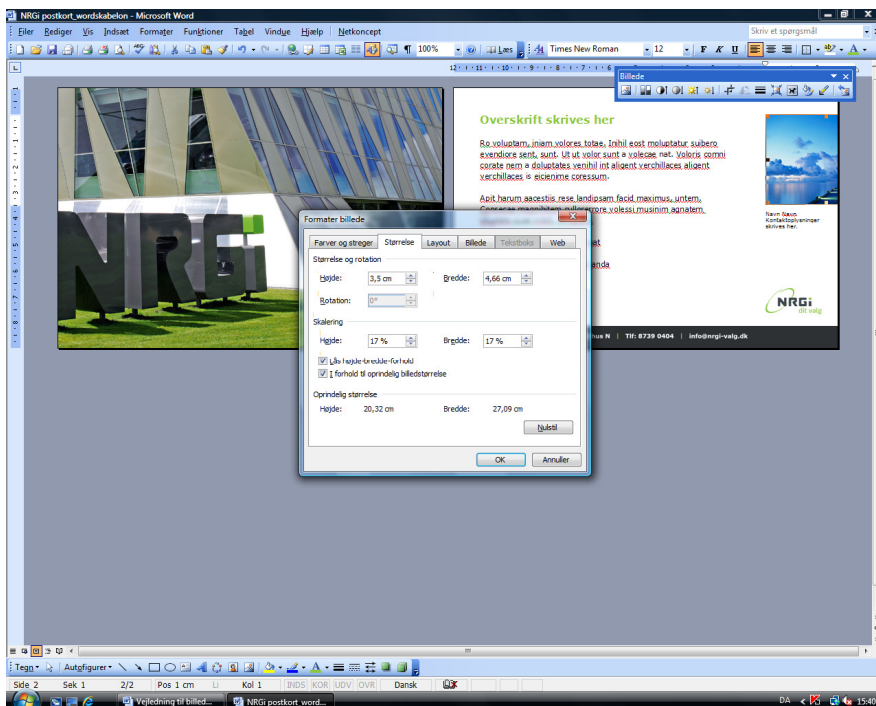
NRGi postkort_wordskabelon - Microsoft Word

Filer Rediger Vis Indsæt Formater Funktioner Tabel Vindue Hjælp | Netkoncept

Skriv et spørgsmål

100% Læs Times New Roman 12 F K U

Billede

Overskrift skrives her

Ro voluptam, iniam volores totae. Irihil eost moluptatur suibero evendiore sent, sunt. Ut ut volor sunt a volecae nat. Voloris comni corate nem a doluptates venihil int aligent verchillaces aligent verchillaces is eicienime coressum.

Apit harum aecestis rese landipsam facid maximus, untem. Consecae magnihitem nullorerrore volessi musinim agnatem.

et

anda

Navn Navn
Kontaktoplysninger skrives her.

NRGi dit valg

hus N | Tlf: 8739 0404 | info@nrgi-valg.dk

Formater billede

Farver og streger | Størrelse | Layout | Billede | Tekstboks | Web

Størrelse og rotation

Højde: 3,5 cm Bredde: 4,66 cm

Rotation: 0°

Skalering

Højde: 17 % Bredde: 17 %

Lås højde-bredde-forhold

I forhold til oprindelig billedstørrelse

Oprindelig størrelse

Højde: 20,32 cm Bredde: 27,09 cm

Nulstil

OK Annuller

Tegn | Autofigurer

Side 2 Sek 1 2/2 Pos 1 cm Li Kol 1 INDS KOR UDV OVR Dansk

Vejledning til billed... NRGi postkort_word...

DA 15:40